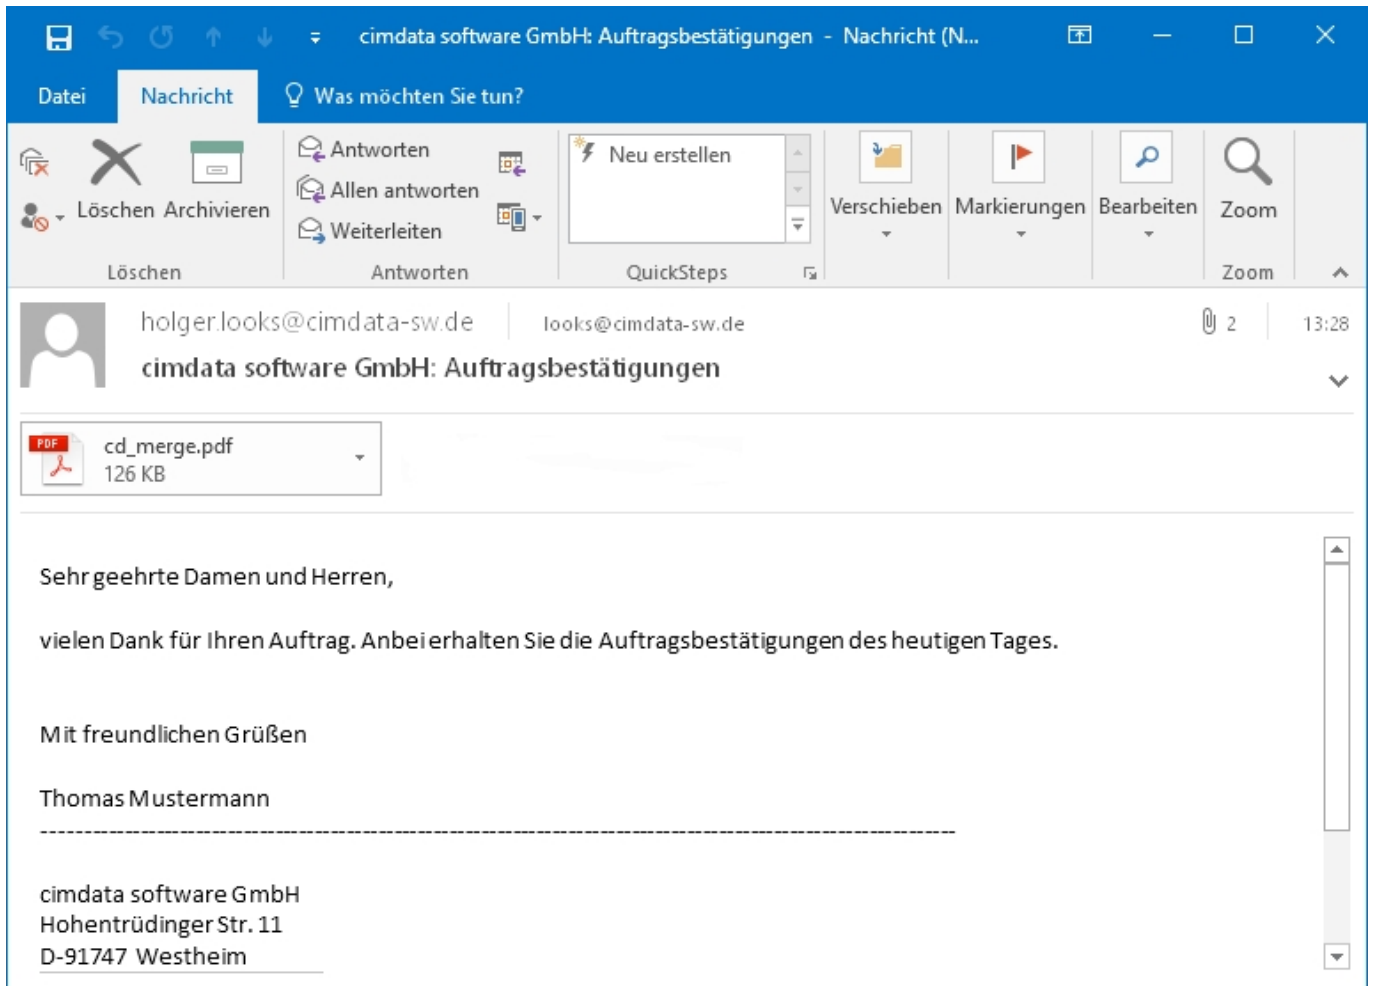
cimdata software GmbH: Auftragsbestätigungen - Nachricht (N...

Datei Nachricht Was möchten Sie tun?

Löschen Archivieren
Löschen

Antworten
Allen antworten
Weiterleiten
Antworten

Neu erstellen
QuickSteps

Verschieben Markierungen Bearbeiten Zoom
Zoom

holger.looks@cimdata-sw.de looks@cimdata-sw.de 2 13:28
cimdata software GmbH: Auftragsbestätigungen

PDF cd_merge.pdf
126 KB

Sehr geehrte Damen und Herren,

vielen Dank für Ihren Auftrag. Anbei erhalten Sie die Auftragsbestätigungen des heutigen Tages.

Mit freundlichen Grüßen

Thomas Mustermann
---------------------------------------------------------------------------------------------------------

cimdata software GmbH
Hohentrüdinger Str. 11
D-91747 Westheim